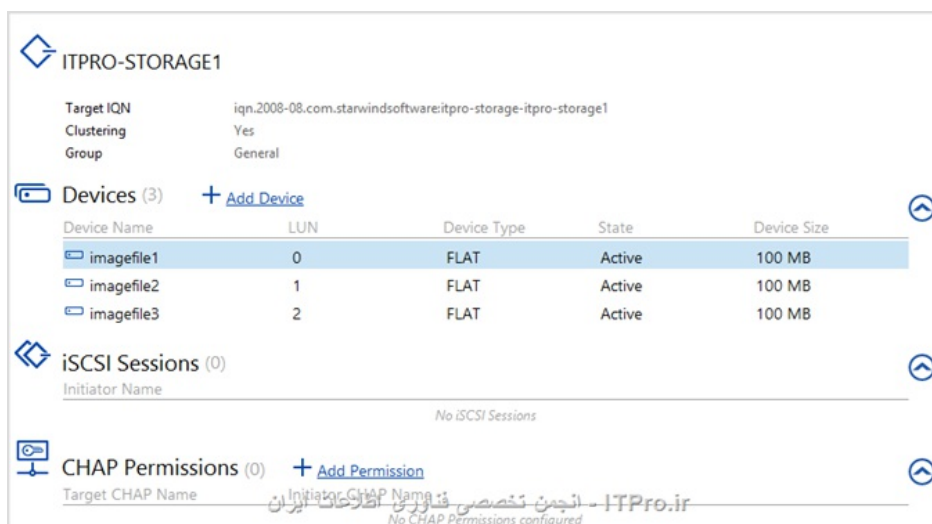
ITPRO-STORAGE1

| | |
|---|---|
| Target IQN | iqn.2008-08.com.starwindsoftware:itpro-storage-itpro-storage1 |
| Clustering | Yes |
| Group | General |

Devices (3) + Add Device

| Device Name | LUN | Device Type | State | Device Size |
|---|---|---|---|---|
| imagefile1 | 0 | FLAT | Active | 100 MB |
| imagefile2 | 1 | FLAT | Active | 100 MB |
| imagefile3 | 2 | FLAT | Active | 100 MB |

iSCSI Sessions (0)

Initiator Name

No iSCSI Sessions

CHAP Permissions (0) + Add Permission

Target CHAP Name Initiator CHAP Name

No CHAP Permissions configured

انجمن تخصصی فناوری اطلاعات ایران - ITPro.ir